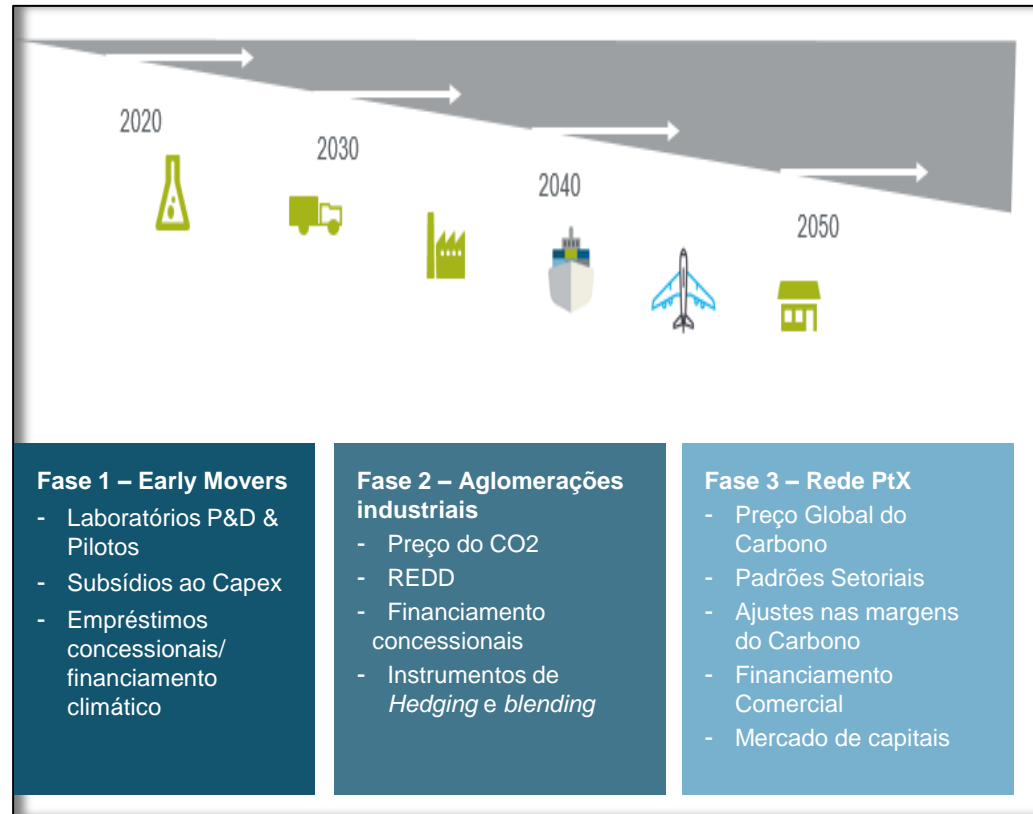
2020

2030

2040

2050

Fase 1 – Early Movers
- Laboratórios P&D & Pilotos
- Subsídios ao Capex
- Empréstimos concessionais/ financiamento climático

Fase 2 – Aglomerações industriais
- Preço do CO2
- REDD
- Financiamento concessionais
- Instrumentos de *Hedging* e *blending*

Fase 3 – Rede PtX
- Preço Global do Carbono
- Padrões Setoriais
- Ajustes nas margens do Carbono
- Financiamento Comercial
- Mercado de capitais